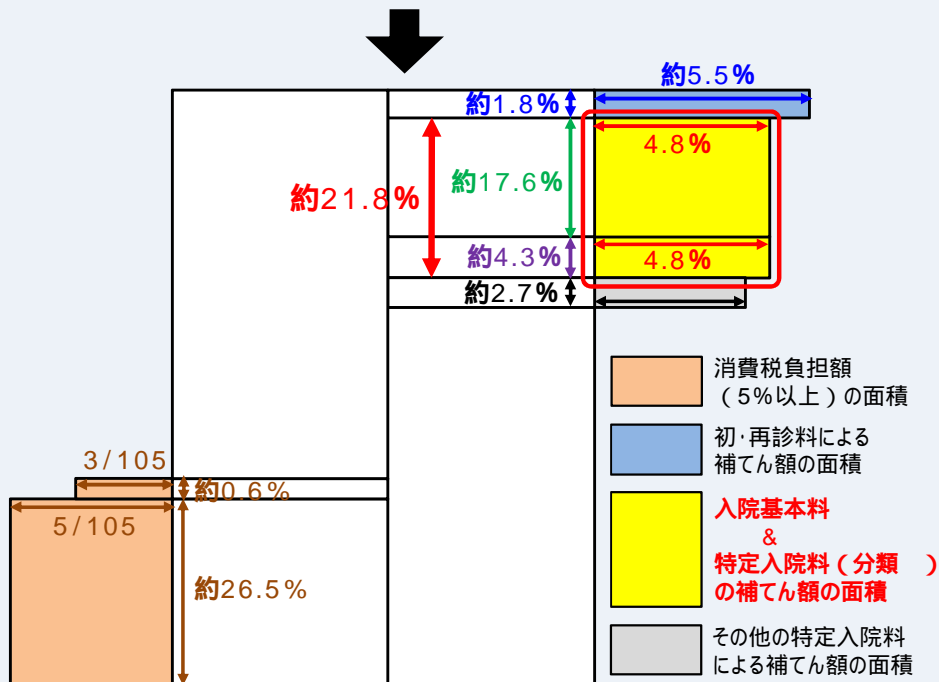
約5.5%

約1.8%

4.8%

約21.8%

約17.6%

約4.3%

4.8%

約2.7%

消費税負担額（5%以上）の面積

初･再診料による補てん額の面積

入院基本料
&
特定入院料（分類　）の補てん額の面積

その他の特定入院料による補てん額の面積

3/105

約0.6%

5/105

約26.5%